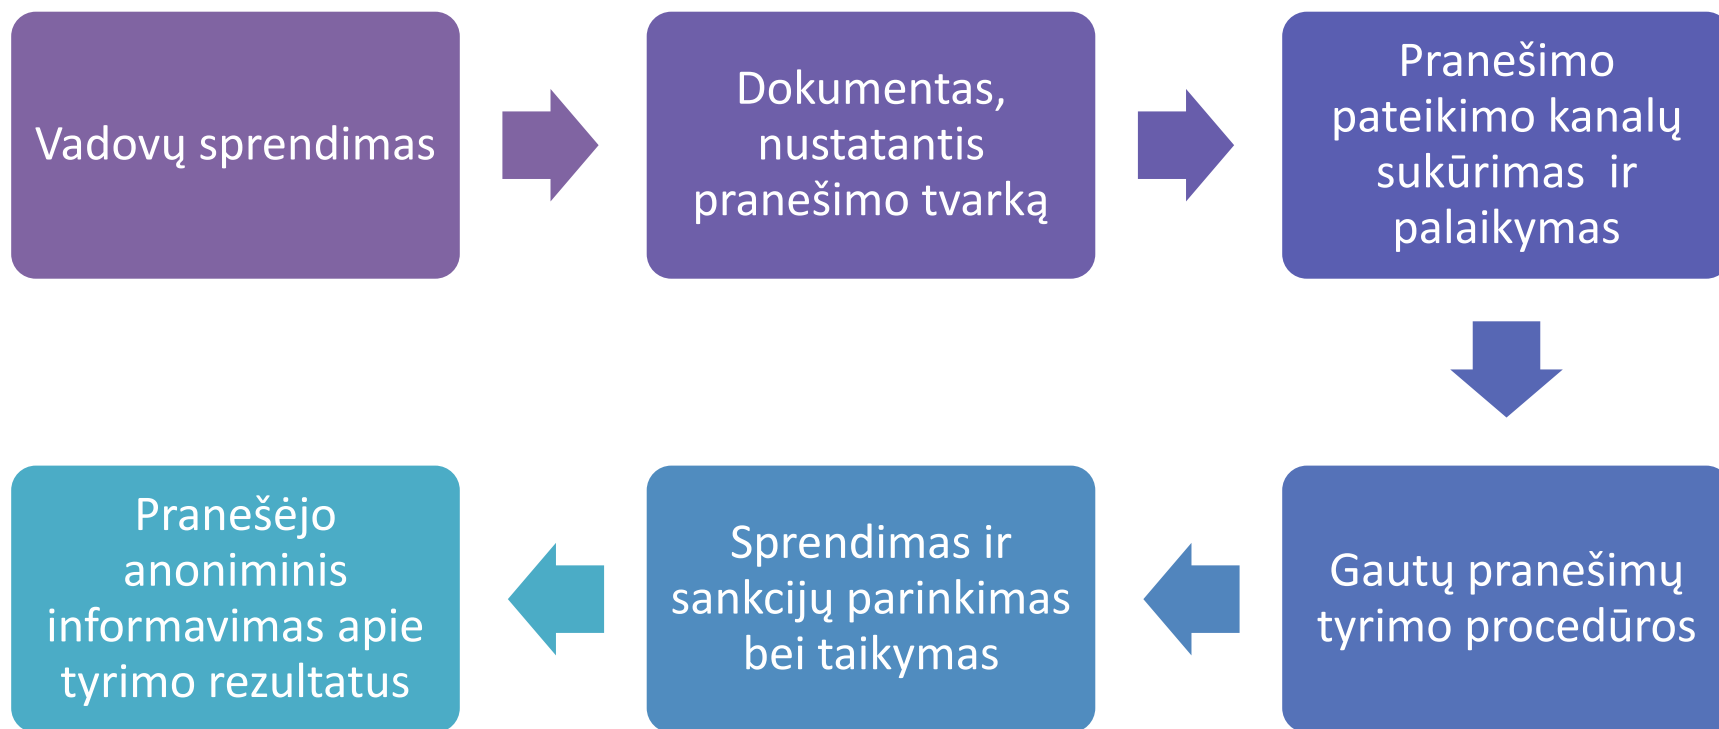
Vadovų sprendimas

Dokumentas, nustatantis pranešimo tvarką

Pranešimo pateikimo kanalų sukūrimas ir palaikymas

Gautų pranešimų tyrimo procedūros

Sprendimas ir sankcijų parinkimas bei taikymas

Pranešėjo anoniminis informavimas apie tyrimo rezultatus